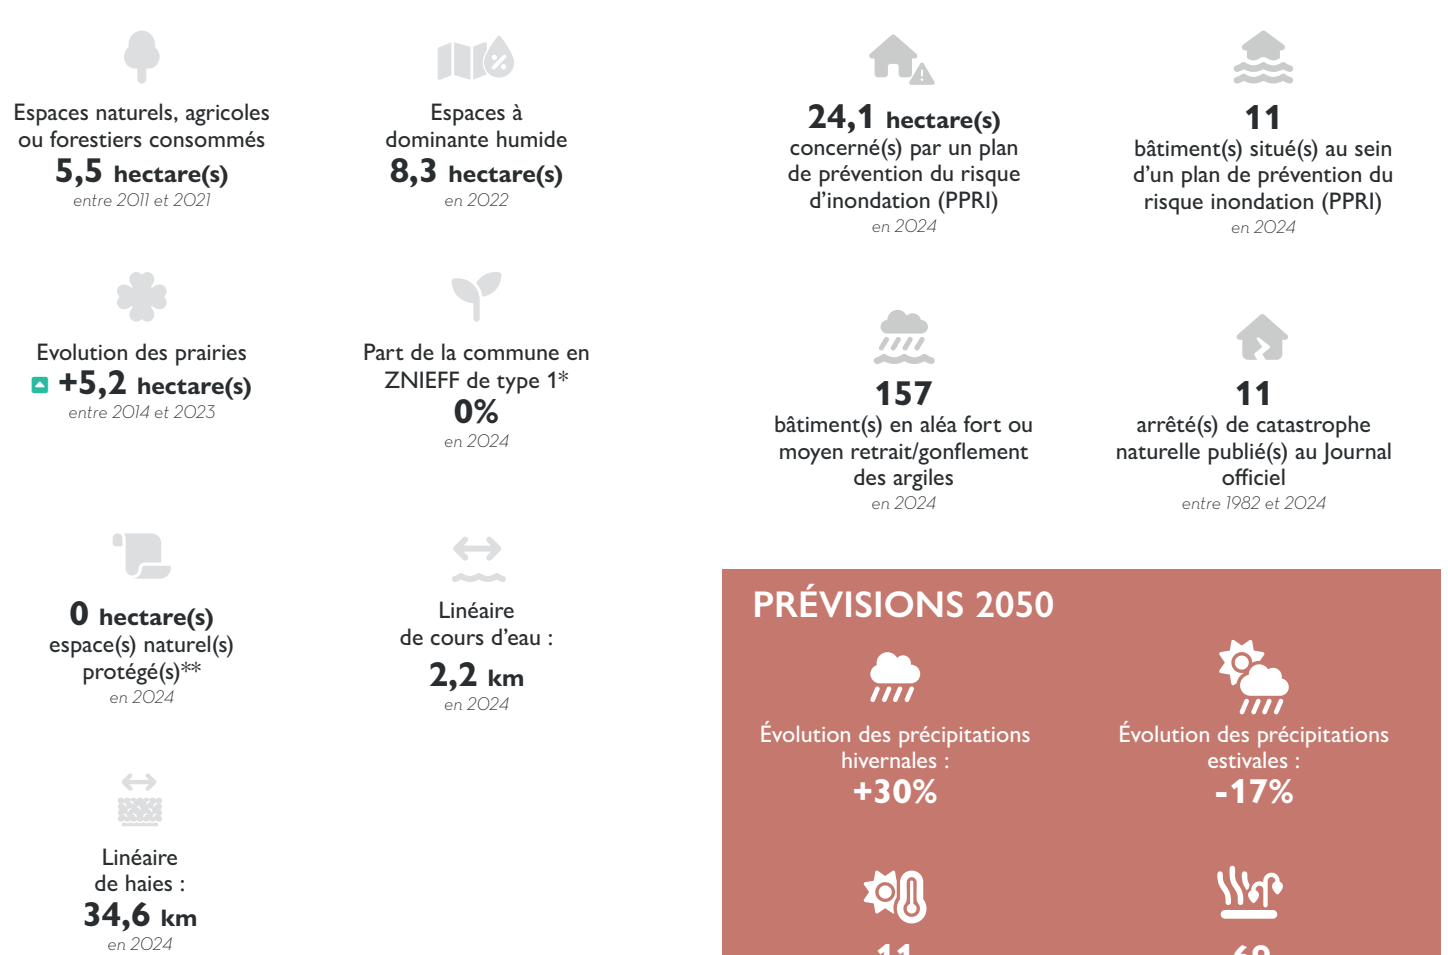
Espaces naturels, agricoles ou forestiers consommés
5,5 hectare(s)
entre 2011 et 2021

Espaces à dominante humide
8,3 hectare(s)
en 2022

24,1 hectare(s)
concerné(s) par un plan de prévention du risque d'inondation (PPRI)
en 2024

11
bâtiment(s) situé(s) au sein d'un plan de prévention du risque inondation (PPRI)
en 2024

Evolution des prairies
+5,2 hectare(s)
entre 2014 et 2023

Part de la commune en ZNIEFF de type 1*
0%
en 2024

157
bâtiment(s) en aléa fort ou moyen retrait/gonflement des argiles
en 2024

11
arrêté(s) de catastrophe naturelle publié(s) au Journal officiel
entre 1982 et 2024

0 hectare(s)
espace(s) naturel(s) protégé(s)**
en 2024

Linéaire de cours d'eau :
2,2 km
en 2024

PRÉVISIONS 2050

Évolution des précipitations hivernales :
+30%

Évolution des précipitations estivales :
-17%

Linéaire de haies :
34,6 km
en 2024

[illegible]

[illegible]